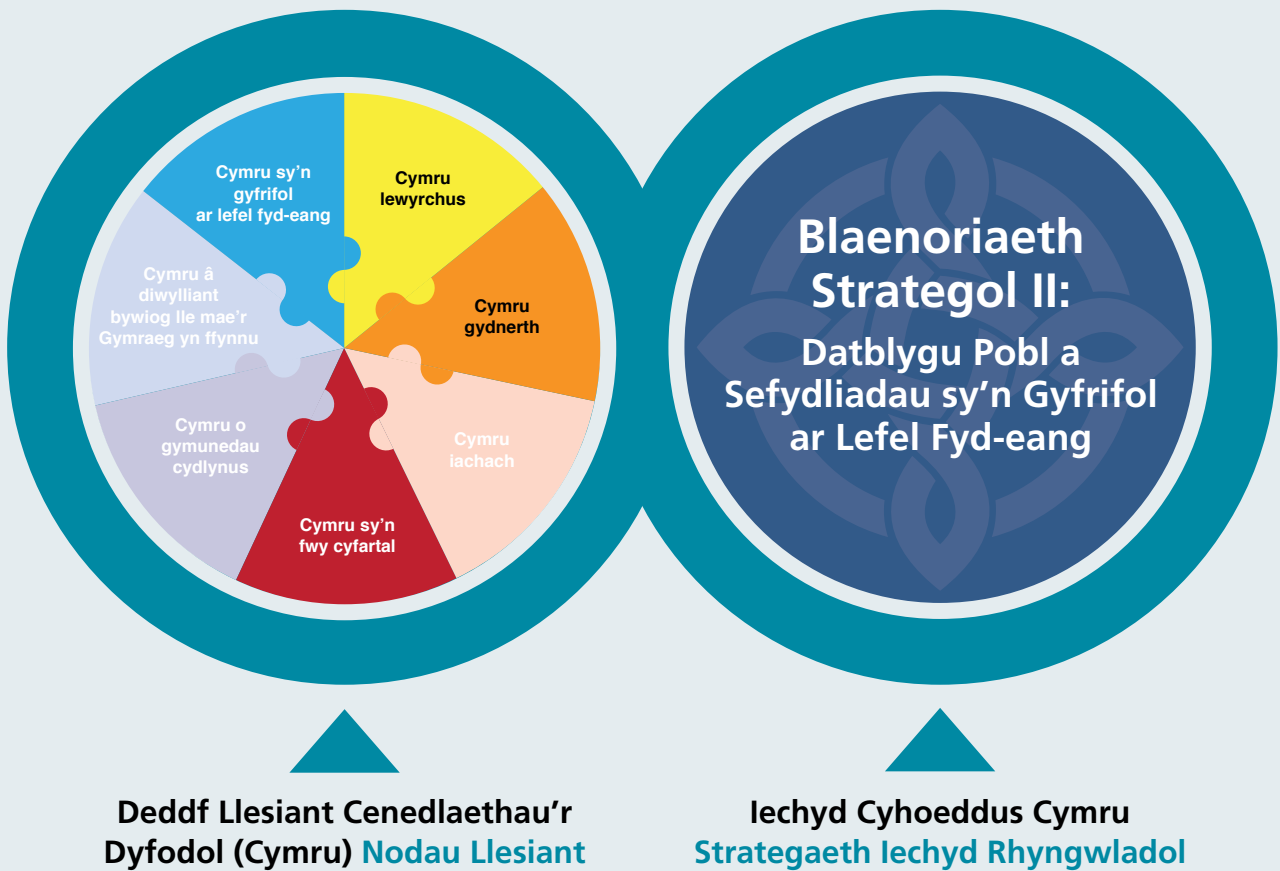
Cymru sy'n gyfrifol ar lefel fyd-eang

Cymru lewyrchus

Cymru gydnerth

Cymru iachach

Cymru sy'n fwy cyfartal

Cymru o gymunedau cydlynus

Cymru â diwylliant bywiog lle mae'r Gymraeg yn ffynnu

Blaenoriaeth Strategol II:

Datblygu Pobl a Sefydliadau sy'n Gyfrifol ar Lefel Fyd-eang

Deddf Llesiant Cenedlaethau'r Dyfodol (Cymru) Nodau Llesiant

Iechyd Cyhoeddus Cymru Strategaeth Iechyd Rhyngwladol